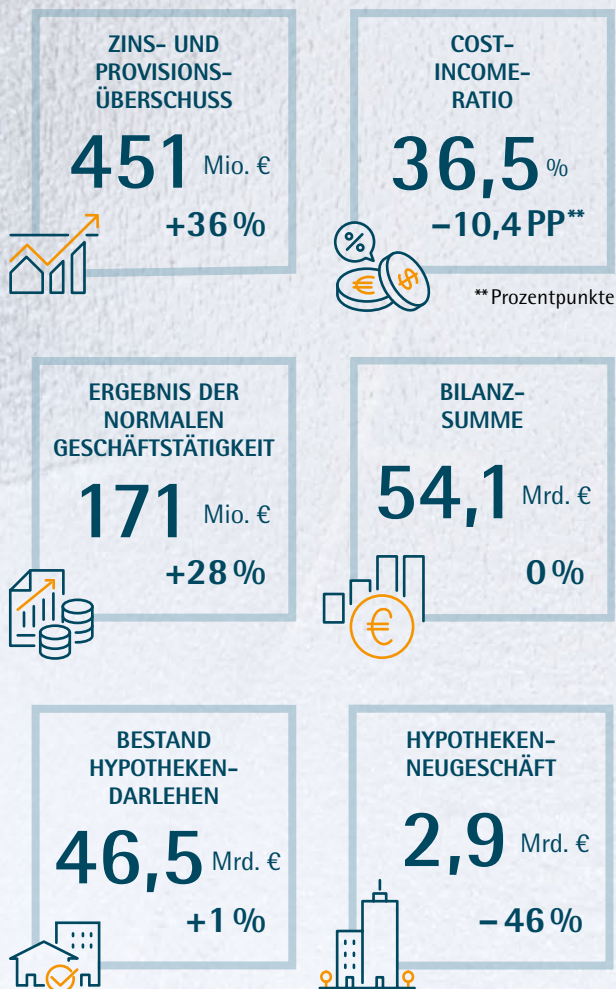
ZINS- UND PROVISIONS-ÜBERSCHUSS

451 Mio. €

+36 %

COST-INCOME-RATIO

36,5 %

–10,4 PP**

** Prozentpunkte

ERGEBNIS DER NORMALEN GESCHÄFTSTÄTIGKEIT

171 Mio. €

+28 %

BILANZ-SUMME

54,1 Mrd. €

0 %

BESTAND HYPOTHEKEN-DARLEHEN

46,5 Mrd. €

+1 %

HYPOTHEKEN-NEUGESCHÄFT

2,9 Mrd. €

–46 %